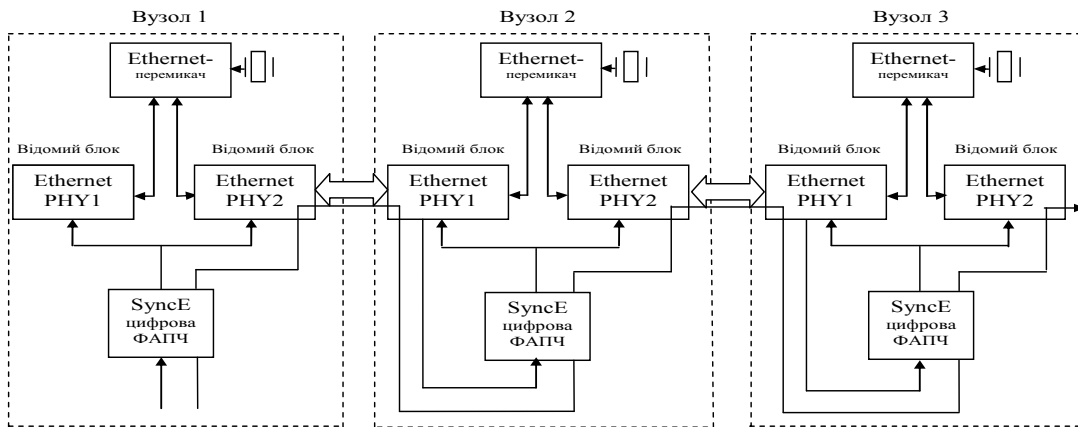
Вузол 1

Ethernet-перемикач

Відомий блок

Відомий блок

Ethernet PHY1

Ethernet PHY2

SyncE цифрова ФАПЧ

Вузол 2

Ethernet-перемикач

Відомий блок

Відомий блок

Ethernet PHY1

Ethernet PHY2

SyncE цифрова ФАПЧ

Вузол 3

Ethernet-перемикач

Відомий блок

Відомий блок

Ethernet PHY1

Ethernet PHY2

SyncE цифрова ФАПЧ